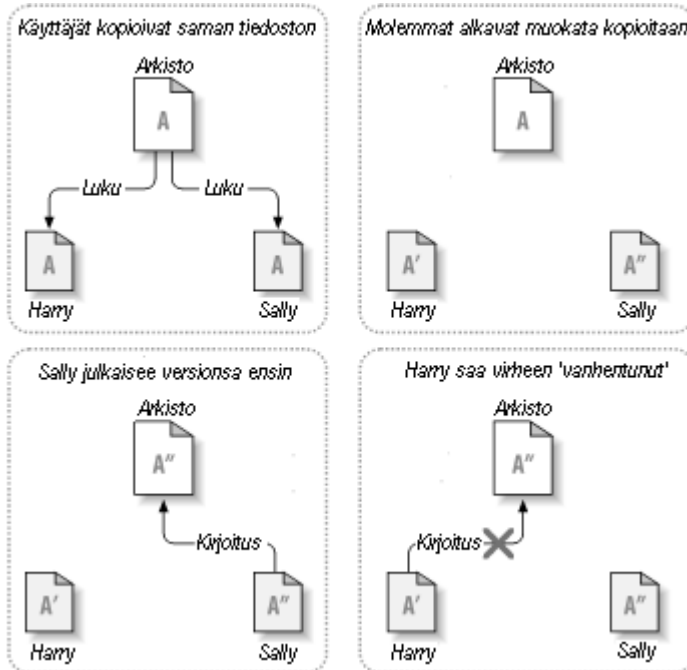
Käyttäjät kopioivat saman tiedoston

Arkisto

A

Luku

Luku

A

A

Harry

Sally

Molemmat alkavat muokata kopioitaan

Arkisto

A

A'

A''

Harry

Sally

Sally julkaisee versionsa ensin

Arkisto

A''

Kirjoitus

A'

A''

Harry

Sally

Harry saa virheen 'vanhentunut'

Arkisto

A''

Kirjoitus

A'

A''

Harry

Sally